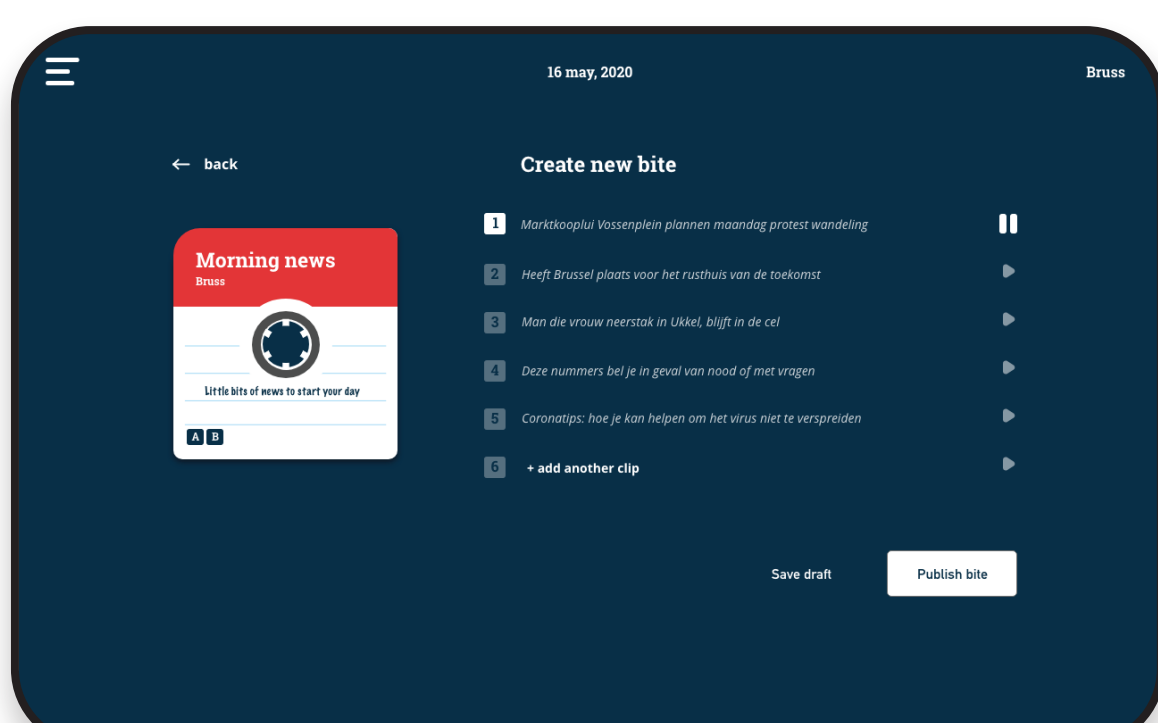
16 may, 2020

Bruss

← back

Morning news
Bruss

Little bits of news to start your day

A B

Create new bite

1 Marktkooplui Vossenplein plannen maandag protest wandeling

2 Heeft Brussel plaats voor het rusthuis van de toekomst

3 Man die vrouw neerstak in Ukkel, blijft in de cel

4 Deze nummers bel je in geval van nood of met vragen

5 Coronatips: hoe je kan helpen om het virus niet te verspreiden

6 + add another clip

Save draft

Publish bite